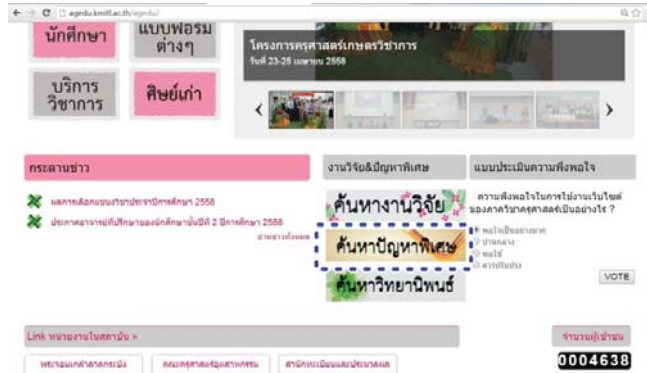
agedu.kmitl.ac.th/agedu/

นักศึกษา

แบบฟอร์มต่างๆ

บริการวิชาการ

ศิษย์เก่า

โครงการครุศาสตร์เกษตรวิชาการ

วันที่ 23-25 เมษายน 2558

กระดานข่าว

ผลการคัดเลือกแบบบริหารประจำปีการศึกษา 2558

ประกาศอาจารย์ที่ปรึกษาของนักศึกษาชั้นปีที่ 2 ปีการศึกษา 2558

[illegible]

งานวิจัย&ปัญหาพิเศษ

ค้นหางานวิจัย

ค้นหาปัญหาพิเศษ

ค้นหาวิทยานิพนธ์

แบบประเมินความพึงพอใจ

ความพึงพอใจในการใช้งานเว็บไซต์ของภาควิชาครุศาสตร์เป็นอย่างไร ?

พอใจเป็นอย่างมาก

ปานกลาง

พอใช้

ควรปรับปรุง

VOTE

Link หน่วยงานในสถาบัน »

พระจอมเกล้าลาดกระบัง

คณะครุศาสตร์อุตสาหกรรม

สำนักทะเบียนและประมวลผล

จำนวนผู้เข้าชม

0004638